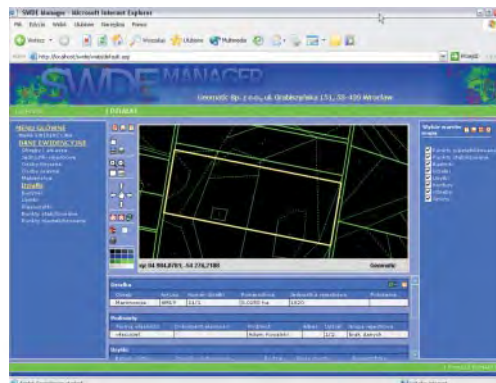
SWDE Manager - Microsoft Internet Explorer

Plik Edycja Widok Ulubione Narzędzia Pomoc

Wstecz Wyszukaj Ulubione Multimedia

Adres http://localhost/swde/mapa.asp Przejdź

SWDE MANAGER

Geomatic Sp. z o.o., ul. Grabiszyńska 151, 53-439 Wrocław

DZIAŁKI

MENU GŁÓWNE
DANE EWIDENCYJNE
Obręby i arkusze
Jednostki rejestrowe
Działki
Budynki
Lokale
Punkty graniczne

Wybór warstw mapy

Punkty graniczne
Działki
Budynki
Kontury
Użytki

Geomatic

Działka

Obręb | Arkusz | Numer działki | Powierzchnia | Jednostka rejestrowa | Położenie
Marchwice | 4/4/9 | 11/1 | 0,0380 ha | 1820 |

Podmioty

Rodzaj władania | Podmiot | Udział | Grupa rejestrowa
Właściciel | Adam Kowalski | 1/2 | Os. fiz.

Użytki

Zakończono